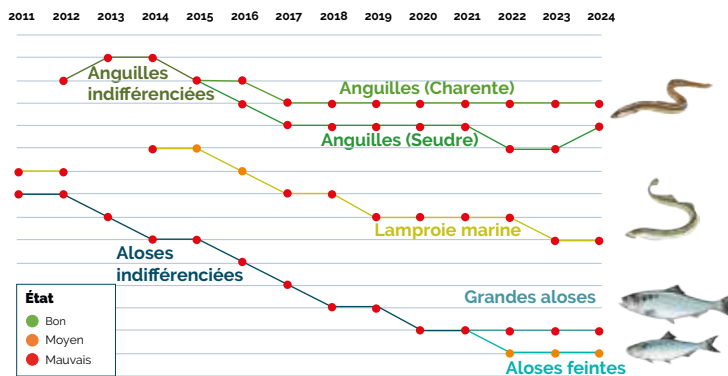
2011 2012 2013 2014 2015 2016 2017 2018 2019 2020 2021 2022 2023 2024

Anguilles indifférenciées

Anguilles (Charente)

Anguilles (Seudre)

Lamproie marine

Aloses indifférenciées

Grandes aloses

Aloses feintes

État
Bon
Moyen
Mauvais